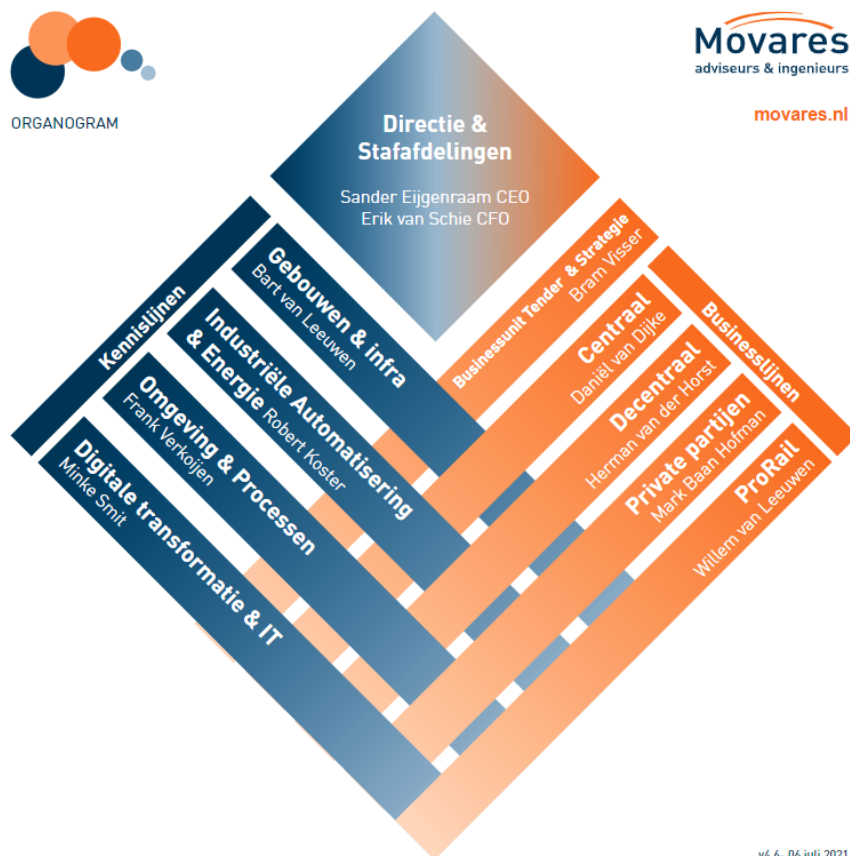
ORGANOGRAM

Movares
adviseurs & ingenieurs

movares.nl

Directie & Stafafdelingen

Sander Eijgenraam CEO
Erik van Schie CFO

Kennislijnen

Gebouwen & infra
Bart van Leeuwen

Industriële Automatisering & Energie Robert Koster

Omgeving & Processen
Frank Verkoijen

Digitale transformatie & IT
Minke Smit

Businessunit Tender & Strategie
Bram Visser

Businesslijnen

Centraal
Daniël van Dijke

Decentraal
Herman van der Horst

Private partijen
Mark Baan Hofman

ProRail
Willem van Leeuwen

v4.6 - 06 juli 2021